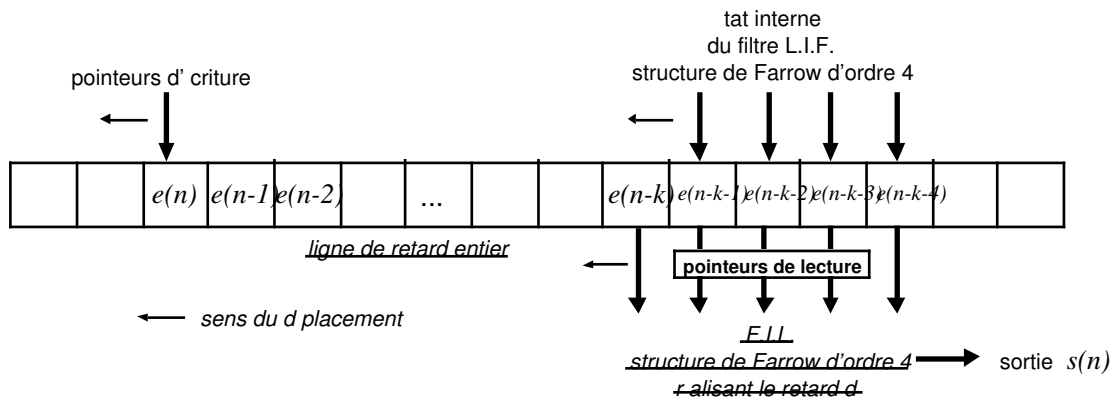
tat interne
du filtre L.I.F.
structure de Farrow d'ordre 4

pointeurs d' criture

$e(n)$ $e(n\text{-}1)$ $e(n\text{-}2)$ ... $e(n\text{-}k)$ $e(n\text{-}k\text{-}1)$ $e(n\text{-}k\text{-}2)$ $e(n\text{-}k\text{-}3)$ $e(n\text{-}k\text{-}4)$

ligne de retard entier

pointeurs de lecture

sens du d placement

F.I.I.
structure de Farrow d'ordre 4
r alisant le retard d

sortie $s(n)$